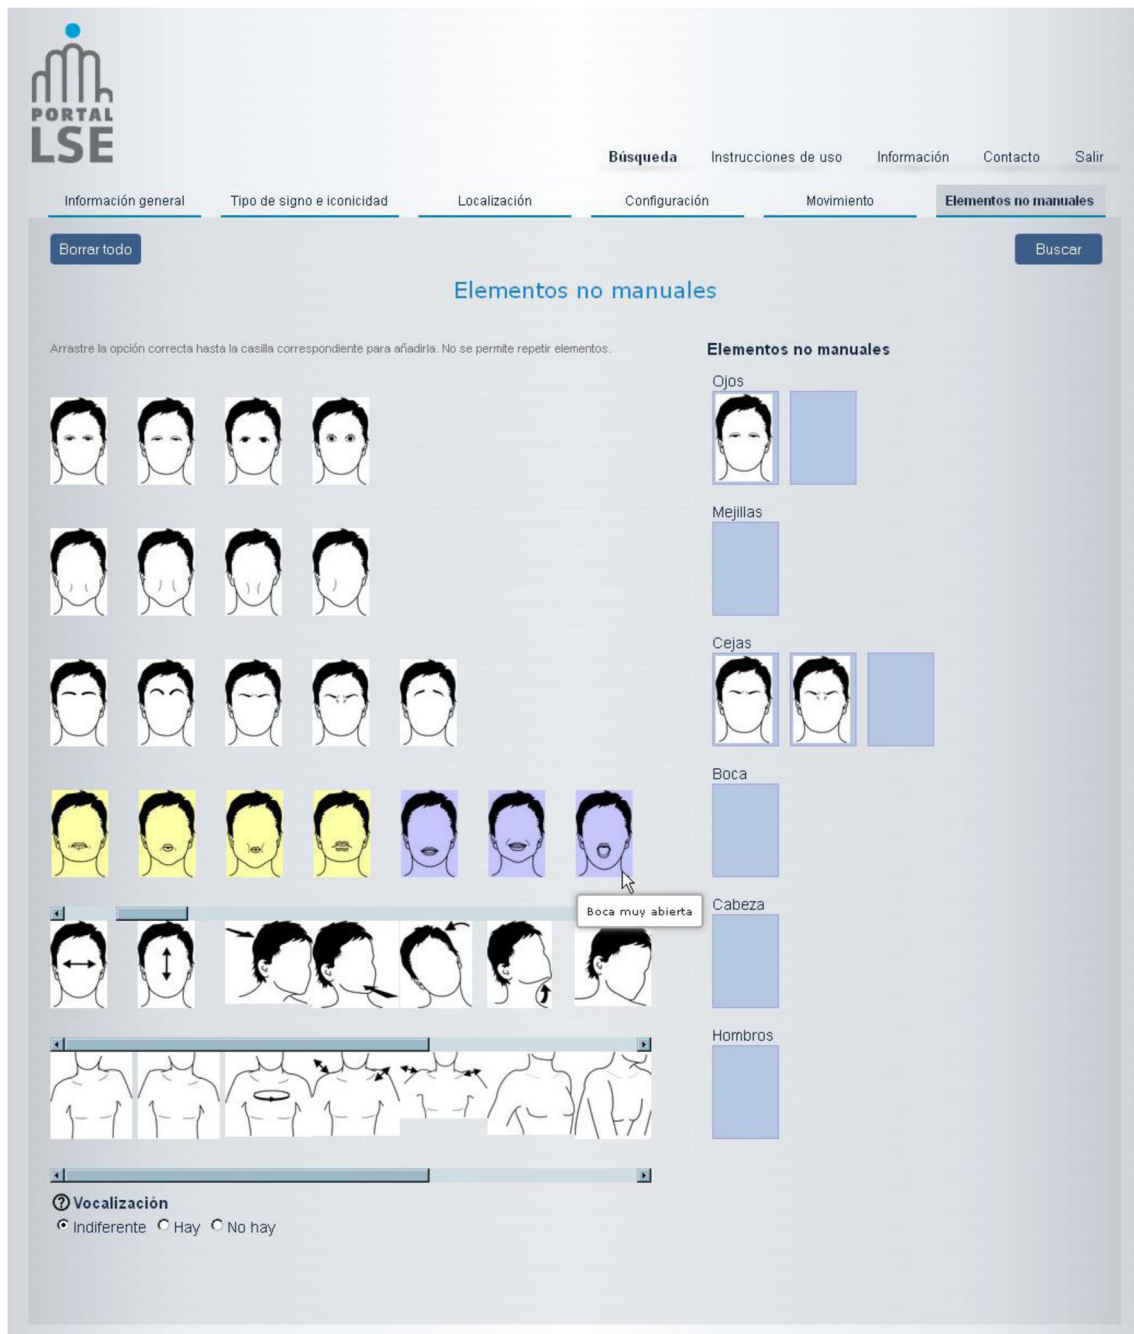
PORTAL LSE

Búsqueda Instrucciones de uso Información Contacto Salir

Información general Tipo de signo e iconicidad Localización Configuración Movimiento Elementos no manuales

Borrar todo

Buscar

Elementos no manuales

Arrastre la opción correcta hasta la casilla correspondiente para añadirla. No se permite repetir elementos.

Boca muy abierta

Vocalización
Indiferente Hay No hay

Elementos no manuales

Ojos

Mejillas

Cejas

Boca

Cabeza

Hombros